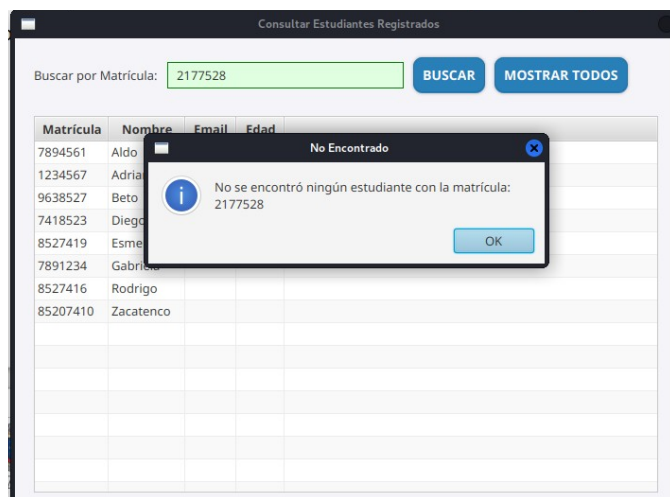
Consultar Estudiantes Registrados

Buscar por Matrícula: 2177528 BUSCAR MOSTRAR TODOS

| Matrícula | Nombre | Email | Edad |
|---|---|---|---|
| 7894561 | Aldo | | |
| 1234567 | Adria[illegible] | | |
| 9638527 | Beto | | |
| 7418523 | Diego | | |
| 8527419 | Esme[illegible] | | |
| 7891234 | Gabri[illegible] | | |
| 8527416 | Rodrigo | | |
| 85207410 | Zacatenco | | |

No Encontrado

No se encontró ningún estudiante con la matrícula: 2177528

OK